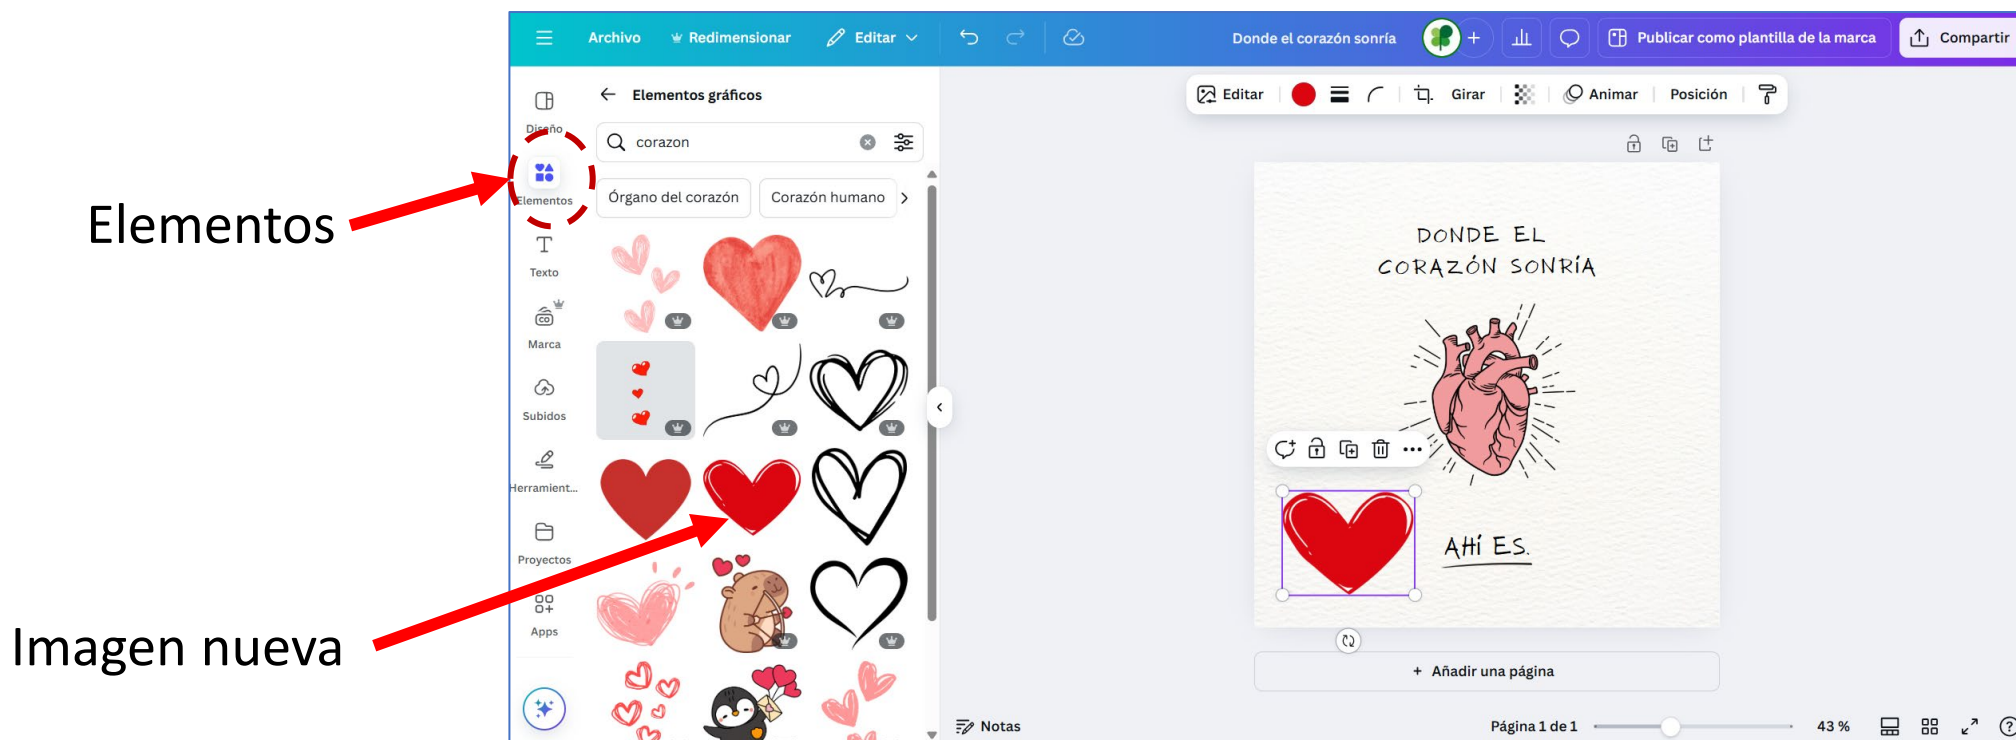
Elementos

Imagen nueva

Archivo Redimensionar Editar Donde el corazón sonría Publicar como plantilla de la marca Compartir

Diseño
Elementos
Texto
Marca
Subidos
Herramient...
Proyectos
Apps

Elementos gráficos

corazon

Órgano del corazón Corazón humano

Editar Girar Animar Posición

DONDE EL CORAZÓN SONRÍA

AHÍ ES.

+ Añadir una página

Notas Página 1 de 1 43 %